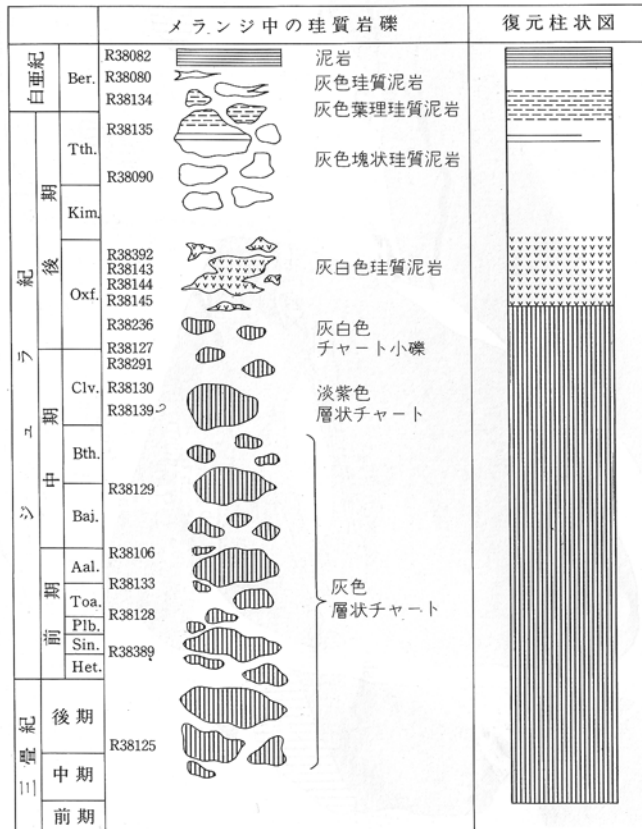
| | | メランジ中の珪質岩礫 | | 復元柱状図 |
|---|---|---|---|---|
| 白亜紀 | Ber. | R38082 R38080 R38134 | 泥岩 灰色珪質泥岩 灰色葉理珪質泥岩 | |
| ジュラ紀 後期 | Tth. | R38135 R38090 | 灰色塊状珪質泥岩 | |
| | Kim. | | | |
| | Oxf. | R38392 R38143 R38144 R38145 R38236 | 灰白色珪質泥岩 灰白色 チャート小礫 | |
| ジュラ紀 中期 | Clv. | R38127 R38291 R38130 R38139 | 淡紫色 層状チャート | |
| | Bth. | | | |
| | Baj. | R38129 | | |
| ジュラ紀 前期 | Aal. | R38106 | | |
| | Toa. | R38133 | 灰色 層状チャート | |
| | Plb. | R38128 | | |
| | Sin. | R38389 | | |
| | Het. | | | |
| 三畳紀 | 後期 | R38125 | | |
| | 中期 | | | |
| | 前期 | | | |